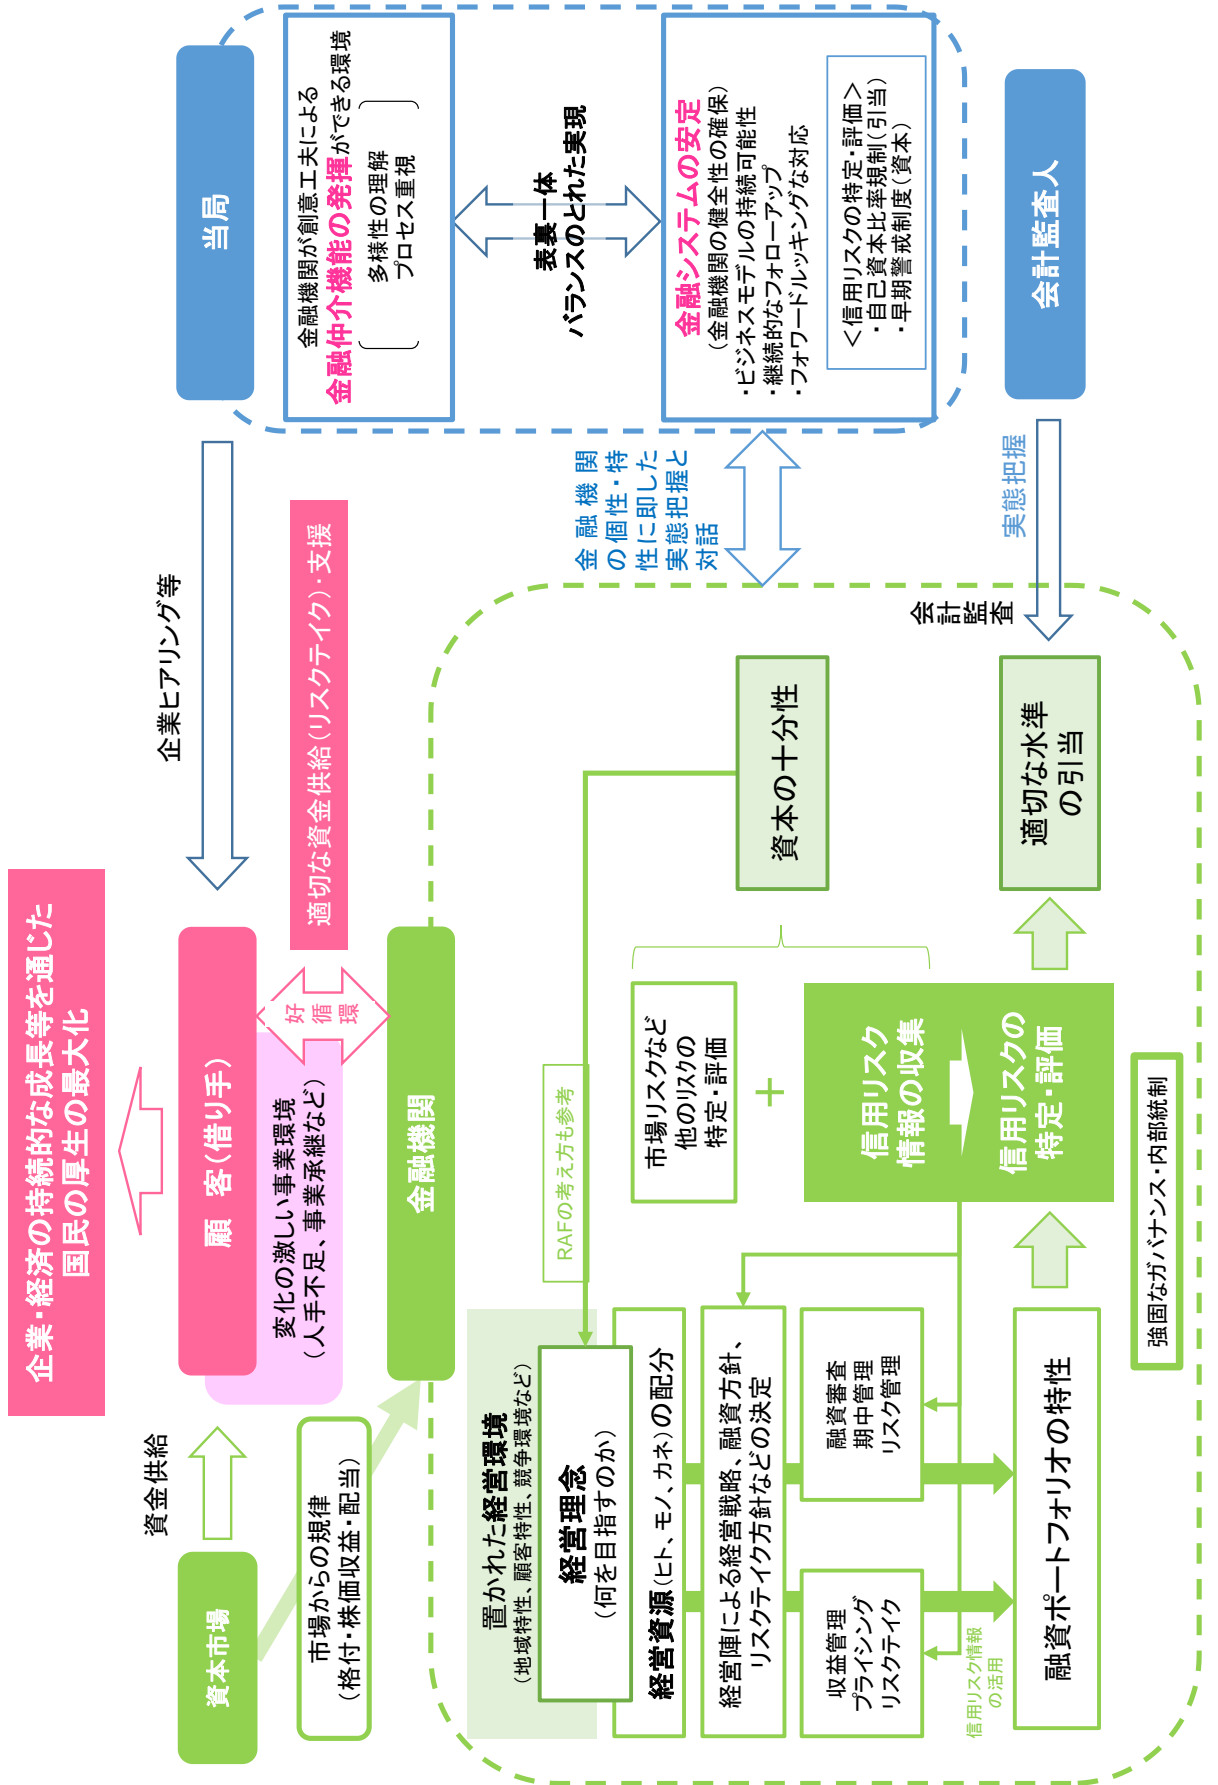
当局

金融機関が創意工夫による金融仲介機能の発揮ができる環境
多様性の理解
プロセス重視

表裏一体
バランスのとれた実現

金融システムの安定
（金融機関の健全性の確保）
・ビジネスモデルの持続可能性
・継続的なフォローアップ
・フォワードルッキングな対応

＜信用リスクの特定・評価＞
・自己資本比率規制（引当）
・早期警戒制度（資本）

会計監査人

実態把握

会計監査

金融機関の個性・特性に即した実態把握と対話

企業ヒアリング等

企業・経済の持続的な成長等を通じた国民の厚生の最大化

顧　客（借り手）

変化の激しい事業環境
（人手不足、事業承継など）

適切な資金供給（リスクテイク）・支援

好循環

金融機関

資金供給

資本市場

市場からの規律
（格付・株価収益・配当）

RAFの考え方も参考

資本の十分性

適切な水準の引当

市場リスクなど他のリスクの特定・評価

＋

信用リスク情報の収集

信用リスクの特定・評価

強固なガバナンス・内部統制

置かれた経営環境
（地域特性、顧客特性、競争環境など）

経営理念
（何を目指すのか）

経営資源（ヒト、モノ、カネ）の配分

経営陣による経営戦略、融資方針、リスクテイク方針などの決定

融資審査
期中管理
リスク管理

収益管理
プライシング
リスクテイク

信用リスク情報の活用

融資ポートフォリオの特性